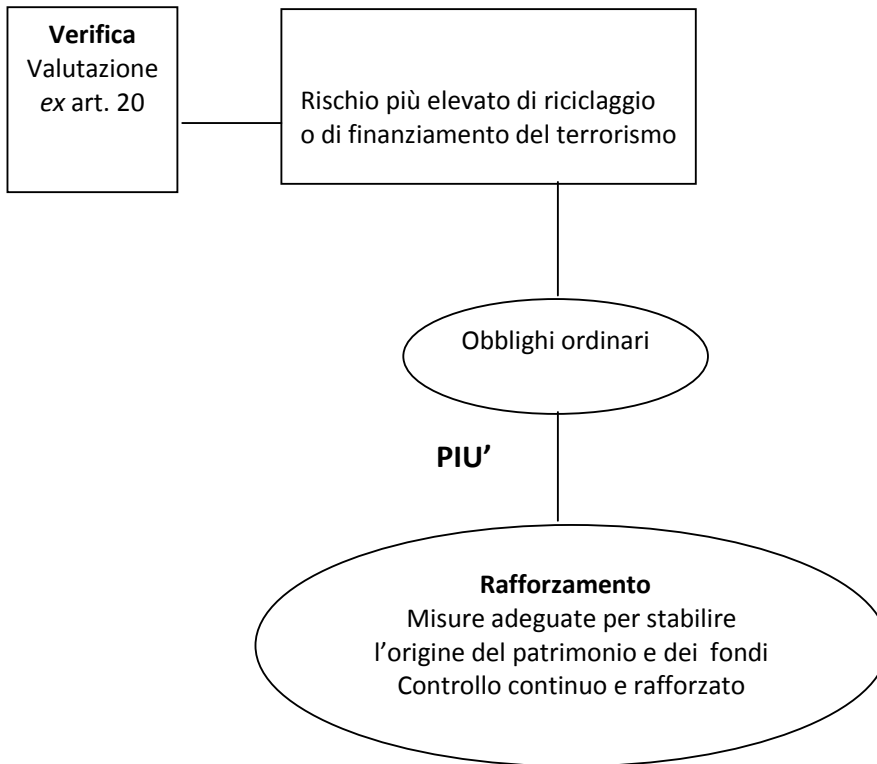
**Verifica**
Valutazione
*ex* art. 20

Rischio più elevato di riciclaggio o di finanziamento del terrorismo

Obblighi ordinari

**PIU'**

**Rafforzamento**
Misure adeguate per stabilire l'origine del patrimonio e dei fondi
Controllo continuo e rafforzato